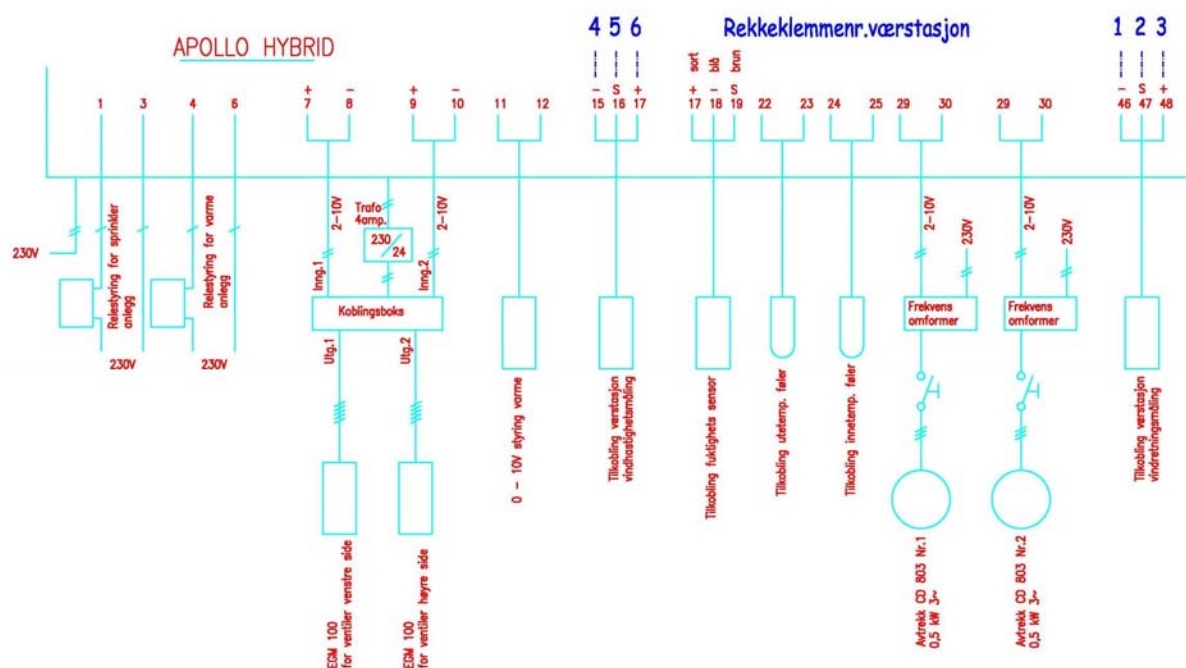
APOLLO HYBRID

4 5 6

Rekkeklemmenr.værstasjon

1 2 3

sort blå brun

1 3 4 6

+ 7 − 8

+ 9 − 10

11 12

− 15 S 16 + 17

+ 17 − 18 S 19

22 23

24 25

29 30

29 30

− 46 S 47 + 48

230V

Relestyring for sprinkler anlegg

Relestyring for varme anlegg

230V

230V

2−10V

Trafo 4amp.

230/24

2−10V

Inng.1

Inng.2

Koblingsboks

Utg.1

Utg.2

EGM 100 for ventiler venstre side

EGM 100 for ventiler høyre side

0 − 10V styring varme

Tilkobling værstasjon vindhastighetsmåling

Tilkobling fuktighets sensor

Tilkobling utetemp. føler

Tilkobling innetemp. føler

2−10V

230V

Frekvens omformer

Avtrekk CD 803 Nr.1 0,5 kW 3~

2−10V

230V

Frekvens omformer

Avtrekk CD 803 Nr.2 0,5 kW 3~

Tilkobling værstasjon vindretningsmåling